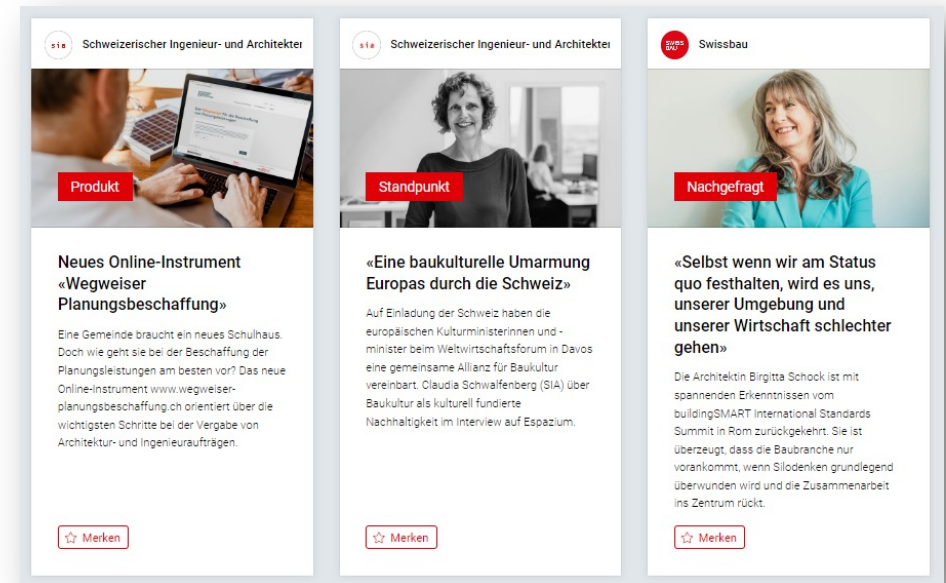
sia Schweizerischer Ingenieur- und Architekter

Produkt

Neues Online-Instrument «Wegweiser Planungsbeschaffung»

Eine Gemeinde braucht ein neues Schulhaus. Doch wie geht sie bei der Beschaffung der Planungsleistungen am besten vor? Das neue Online-Instrument www.wegweiser-planungsbeschaffung.ch orientiert über die wichtigsten Schritte bei der Vergabe von Architektur- und Ingenieuraufträgen.

Merken

sia Schweizerischer Ingenieur- und Architekter

Standpunkt

«Eine baukulturelle Umarmung Europas durch die Schweiz»

Auf Einladung der Schweiz haben die europäischen Kulturministerinnen und -minister beim Weltwirtschaftsforum in Davos eine gemeinsame Allianz für Baukultur vereinbart. Claudia Schwalfenberg (SIA) über Baukultur als kulturell fundierte Nachhaltigkeit im Interview auf Espazium.

Merken

SWISS BAU Swissbau

Nachgefragt

«Selbst wenn wir am Status quo festhalten, wird es uns, unserer Umgebung und unserer Wirtschaft schlechter gehen»

Die Architektin Birgitta Schock ist mit spannenden Erkenntnissen vom buildingSMART International Standards Summit in Rom zurückgekehrt. Sie ist überzeugt, dass die Baubranche nur vorankommt, wenn Silodenken grundlegend überwunden wird und die Zusammenarbeit ins Zentrum rückt.

Merken